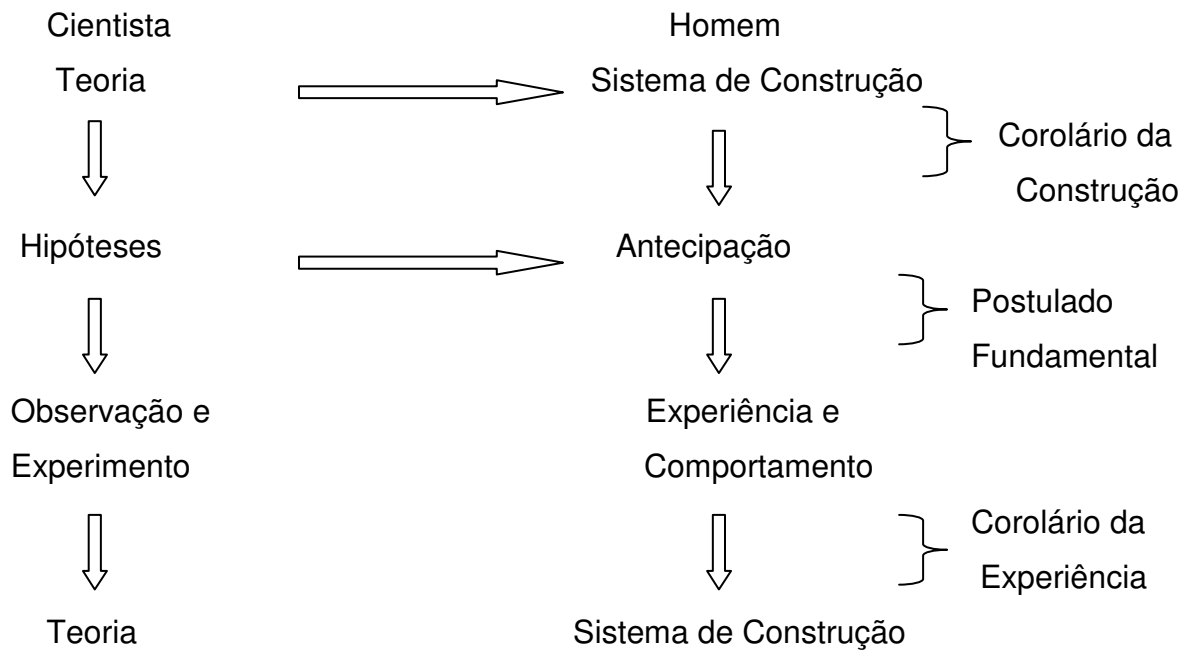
Cientista

Teoria

Hipóteses

Observação e Experimento

Teoria

Homem

Sistema de Construção

Corolário da Construção

Antecipação

Postulado Fundamental

Experiência e Comportamento

Corolário da Experiência

Sistema de Construção